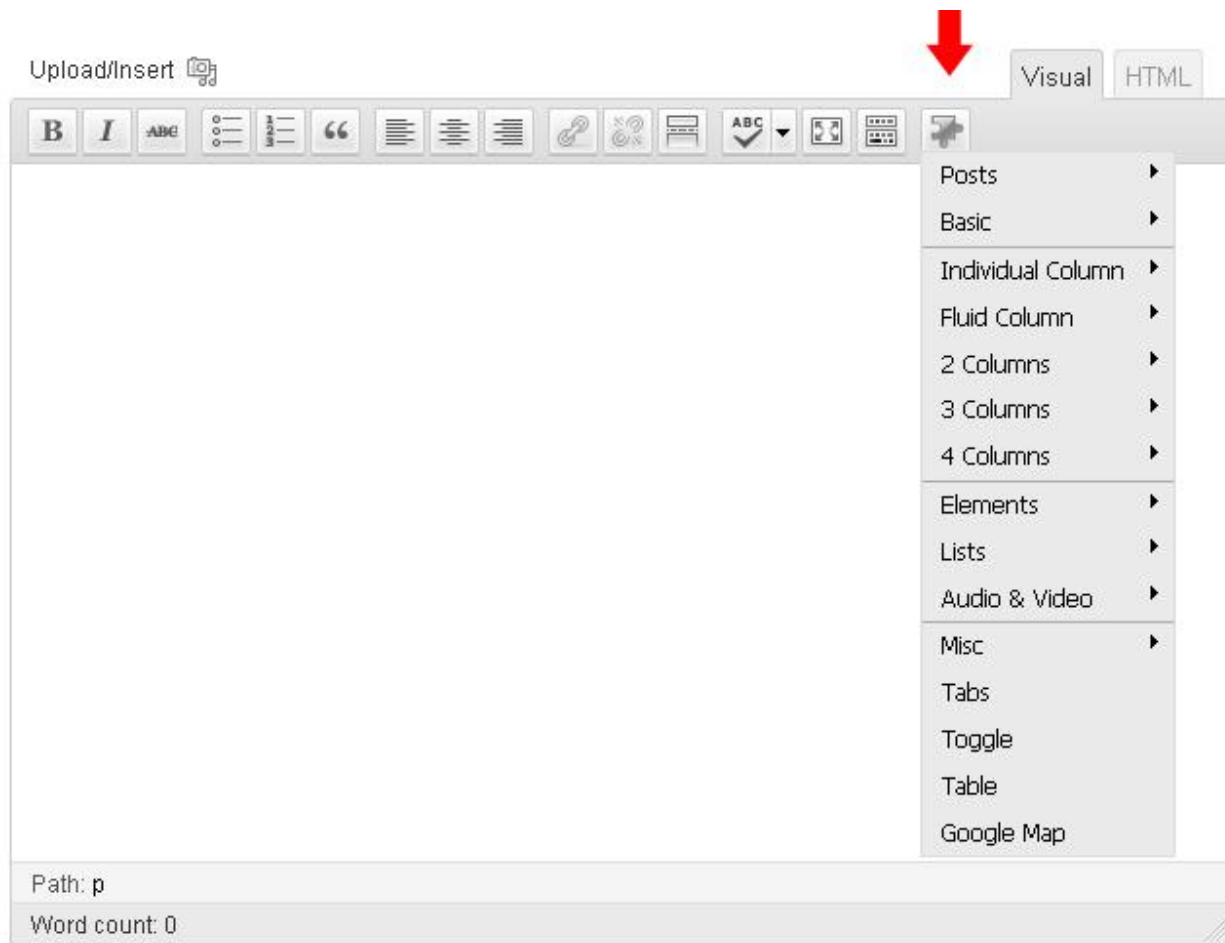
Upload/Insert

Visual HTML

B I ABC

ABC

Posts
Basic
Individual Column
Fluid Column
2 Columns
3 Columns
4 Columns
Elements
Lists
Audio & Video
Misc
Tabs
Toggle
Table
Google Map

Path: p

Word count: 0